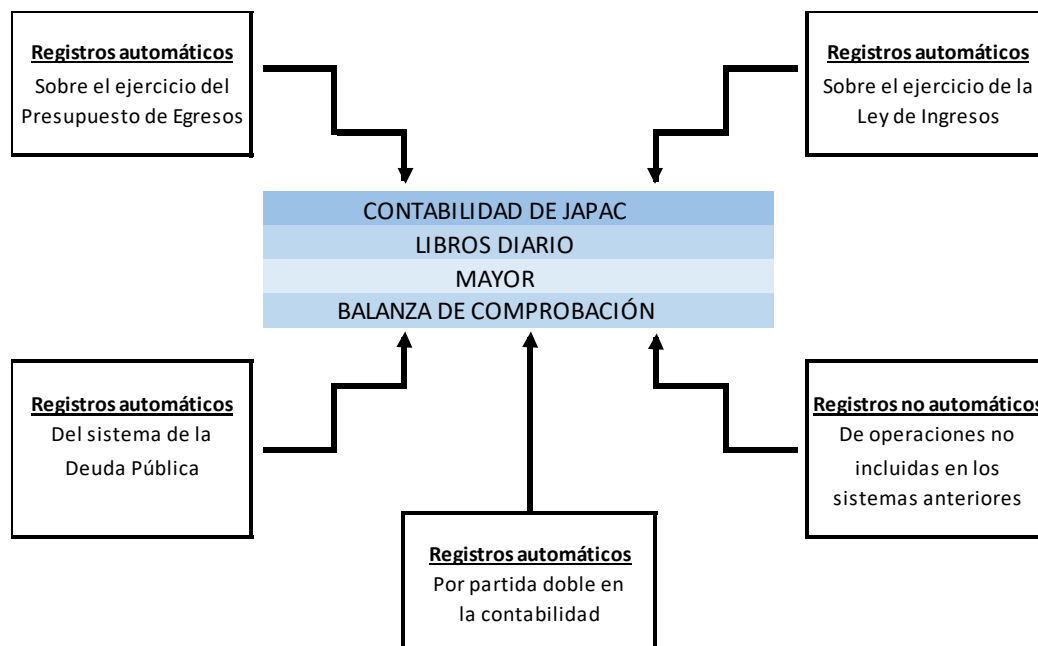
Registros automáticos
Sobre el ejercicio del Presupuesto de Egresos

Registros automáticos
Sobre el ejercicio de la Ley de Ingresos

CONTABILIDAD DE JAPAC
LIBROS DIARIO
MAYOR
BALANZA DE COMPROBACIÓN

Registros automáticos
Del sistema de la Deuda Pública

Registros no automáticos
De operaciones no incluidas en los sistemas anteriores

Registros automáticos
Por partida doble en la contabilidad